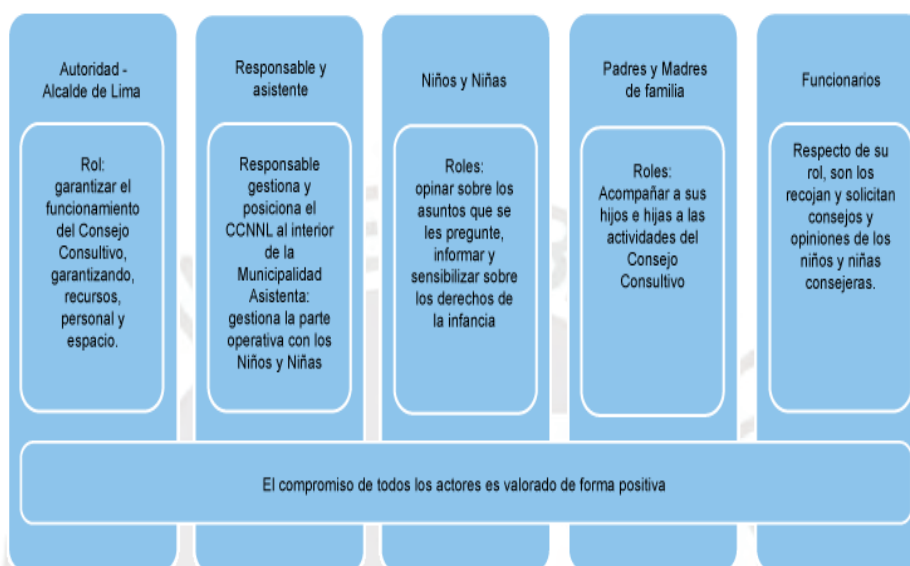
Autoridad - Alcalde de Lima

Rol: garantizar el funcionamiento del Consejo Consultivo, garantizando, recursos, personal y espacio.

Responsable y asistente

Responsable gestiona y posiciona el CCNNL al interior de la Municipalidad Asistenta: gestiona la parte operativa con los Niños y Niñas

Niños y Niñas

Roles: opinar sobre los asuntos que se les pregunte, informar y sensibilizar sobre los derechos de la infancia

Padres y Madres de familia

Roles: Acompañar a sus hijos e hijas a las actividades del Consejo Consultivo

Funcionarios

Respecto de su rol, son los recojan y solicitan consejos y opiniones de los niños y niñas consejeras.

El compromiso de todos los actores es valorado de forma positiva